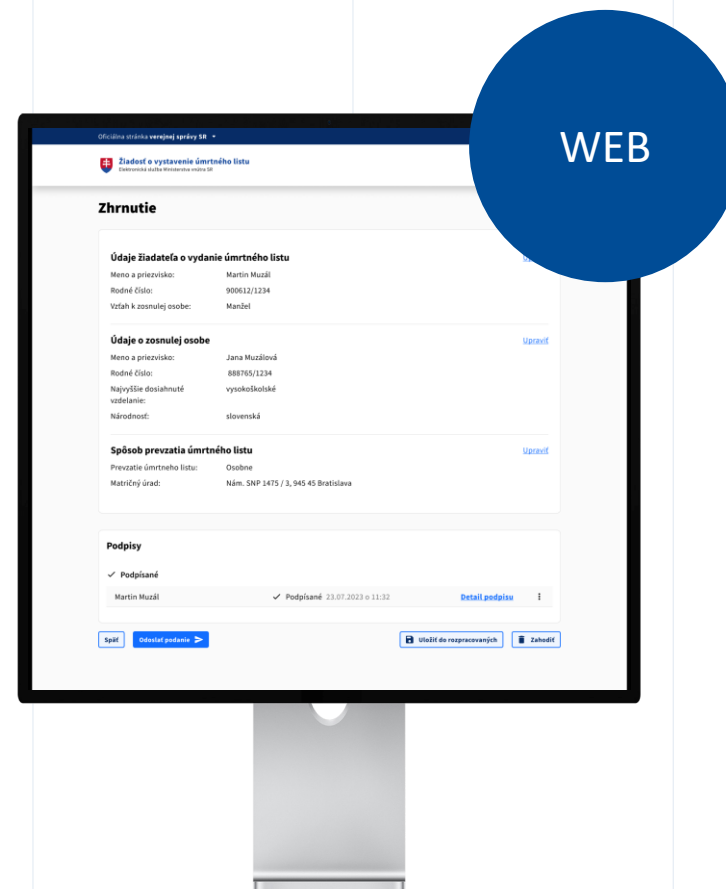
WEB

Oficiálna stránka verejnej správy SR

Žiadosť o vystavenie úmrtného listu
Elektronická služba Ministerstva vnútra SR

Zhrnutie

Údaje žiadateľa o vydanie úmrtného listu

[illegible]

| Meno a priezvisko: | Martin Muzál |
|---|---|
| Rodné číslo: | 900612/1234 |
| Vzťah k zosnulej osobe: | Manžel |

Údaje o zosnulej osobe

Upraviť

| Meno a priezvisko: | Jana Muzálová |
|---|---|
| Rodné číslo: | 888765/1234 |
| Najvyššie dosiahnuté vzdelanie: | vysokoškolské |
| Národnosť: | slovenská |

Spôsob prevzatia úmrtného listu

Upraviť

| Prevzatie úmrtného listu: | Osobne |
|---|---|
| Matričný úrad: | Nám. SNP 1475 / 3, 945 45 Bratislava |

Podpisy

Podpísané

Martin Muzál ✓ Podpísané 23.07.2023 o 11:32 Detail podpisu

Späť Odoslať podanie Uložiť do rozpracovaných Zahodiť